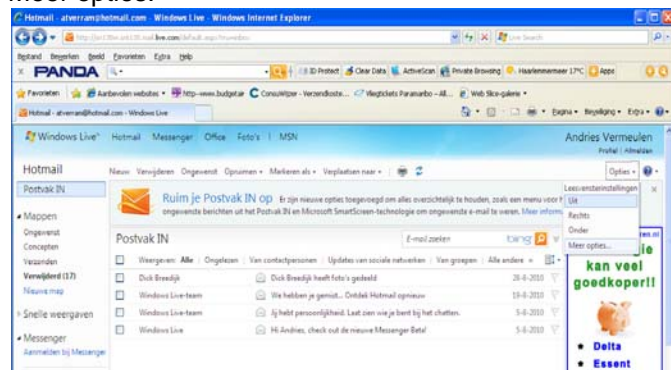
Meer opties.

Hotmail - atverram@hotmail.com - Windows Live - Windows Internet Explorer

Bestand Bewerken Beeld Favorieten Extra Help

PANDA

ID Protect Clear Data ActiveScan Private Browsing Haarlemmermeer 17°C Apps

Favorieten Aanbevolen websites http-www.budgetair ConsuWijzer - Verzendkoste... Vliegtickets Paramaribo - All... Web Slice-galerie

Hotmail - atverram@hotmail.com - Windows Live

Pagina Veiligheid Extra

Windows Live Hotmail Messenger Office Foto's | MSN

Andries Vermeulen
Profiel | Afmelden

Hotmail

Postvak IN

Mappen
Ongewenst
Concepten
Verzonden
Verwijderd (17)
Nieuwe map

Snelle weergaven

Messenger
Aanmelden bij Messenger

Nieuw Verwijderen Ongewenst Opruimen Markeren als Verplaatsen naar

Opties

Ruim je Postvak IN op Er zijn nieuwe opties toegevoegd om alles overzichtelijk te houden, ook een menu voor ongewenste berichten uit het Postvak IN en Microsoft SmartScreen-technologie om ongewenste e-mail te weren. Meer inform

Leesvensterinstellingen
Uit
Rechts
Onder
Meer opties...

Postvak IN

E-mail zoeken bing

Weergeven: Alle | Ongelezen | Van contactpersonen | Updates van sociale netwerken | Van groepen | Alle andere

| | | | |
|---|---|---|---|
| Dick Breedijk | Dick Breedijk heeft foto's gedeeld | 26-6-2010 |
| Windows Live-team | We hebben je gemist... Ontdek Hotmail opnieuw | 19-6-2010 |
| Windows Live-team | Jij hebt persoonlijkheid. Laat zien wie je bent bij het chatten. | 5-6-2010 |
| Windows Live | Hi Andries, check out de nieuwe Messenger Beta! | 5-6-2010 |

gie kan veel goedkoper!!

Delta
Essent